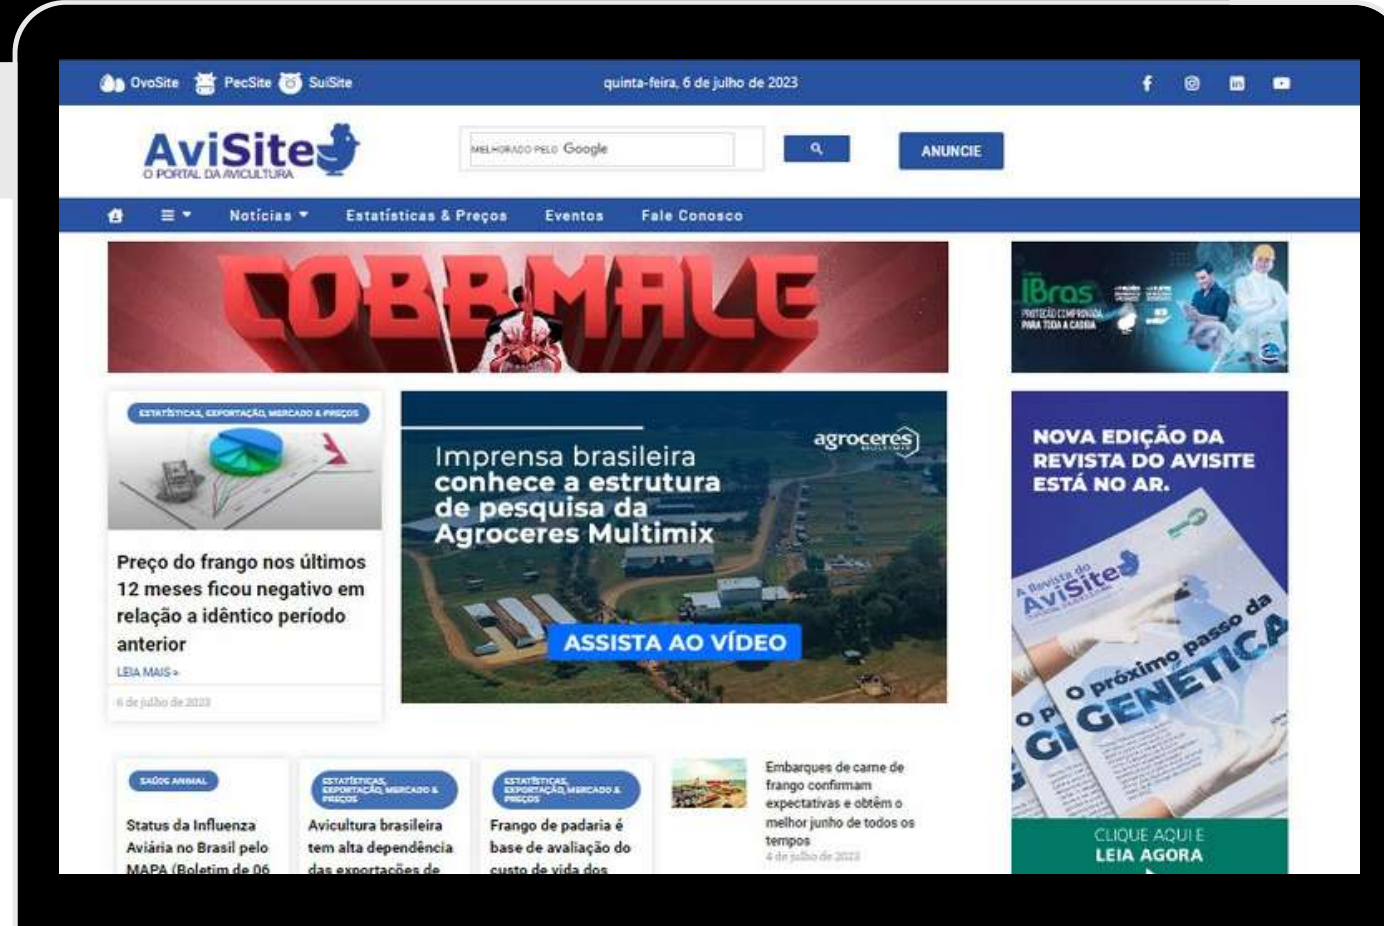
OvoSite PecSite SuiSite

quinta-feira, 6 de julho de 2023

AviSite
O PORTAL DA AVICULTURA

MELHORADO PELO Google

ANUNCIE

Notícias Estatísticas & Preços Eventos Fale Conosco

COBBMALE

iBras
PROTEÇÃO COMPROVADA PARA TODA A CADEIA

ESTATÍSTICAS, EXPORTAÇÃO, MERCADO E PREÇOS

Preço do frango nos últimos 12 meses ficou negativo em relação a idêntico período anterior

LEIA MAIS »

6 de julho de 2023

agroceres

Imprensa brasileira conhece a estrutura de pesquisa da Agroceres Multimix

ASSISTA AO VÍDEO

NOVA EDIÇÃO DA REVISTA DO AVISITE ESTÁ NO AR.

A Revista do AviSite

O próximo passo da GENÉTICA

CLIQUE AQUI E LEIA AGORA

SAÚDE ANIMAL

Status da Influenza Aviária no Brasil pelo MAPA (Boletim de 06

ESTATÍSTICAS, EXPORTAÇÃO, MERCADO E PREÇOS

Avicultura brasileira tem alta dependência das exportações de

ESTATÍSTICAS, EXPORTAÇÃO, MERCADO E PREÇOS

Frango de padaria é base de avaliação do custo de vida dos

Embarques de carne de frango confirmam expectativas e obtêm o melhor junho de todos os tempos

4 de julho de 2023